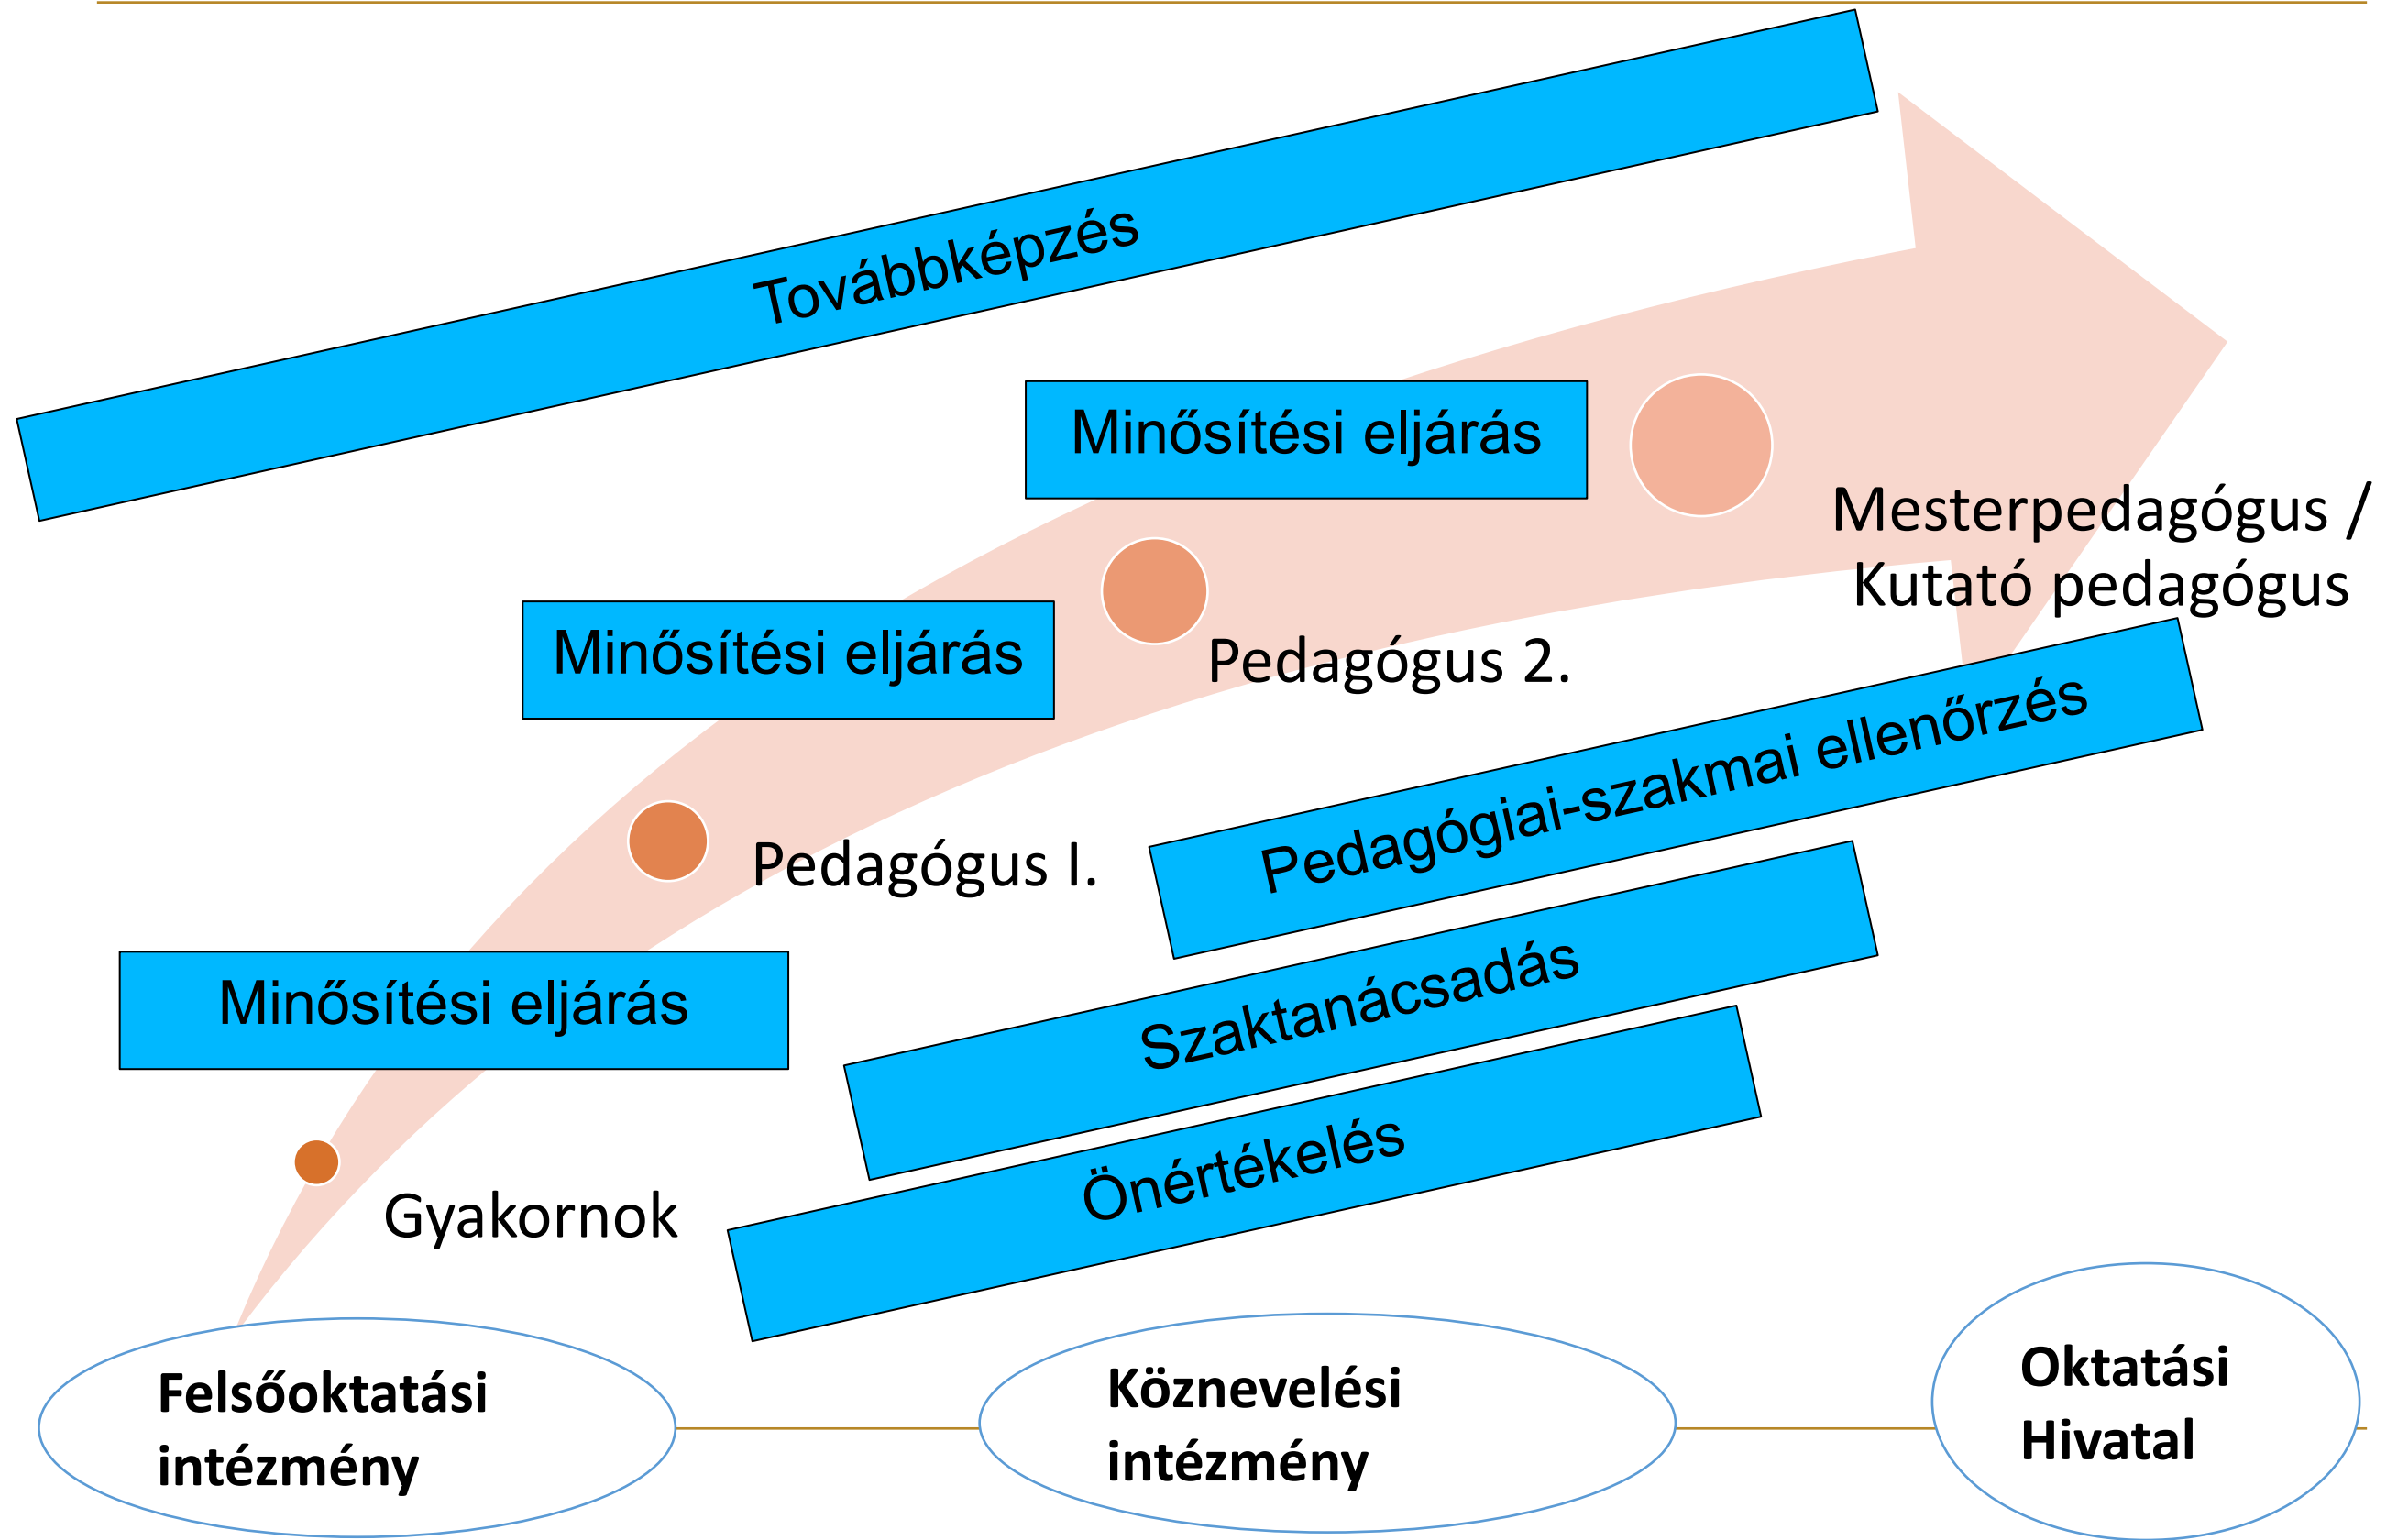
Továbbképzés

Minősítési eljárás

Mesterpedagógus / Kutató pedagógus

Minősítési eljárás

Pedagógus 2.

Pedagógus I.

Pedagógiai-szakmai ellenőrzés

Minősítési eljárás

Szaktanácsadás

Gyakornok

Önértékelés

Felsőoktatási intézmény

Köznevelési intézmény

Oktatási Hivatal